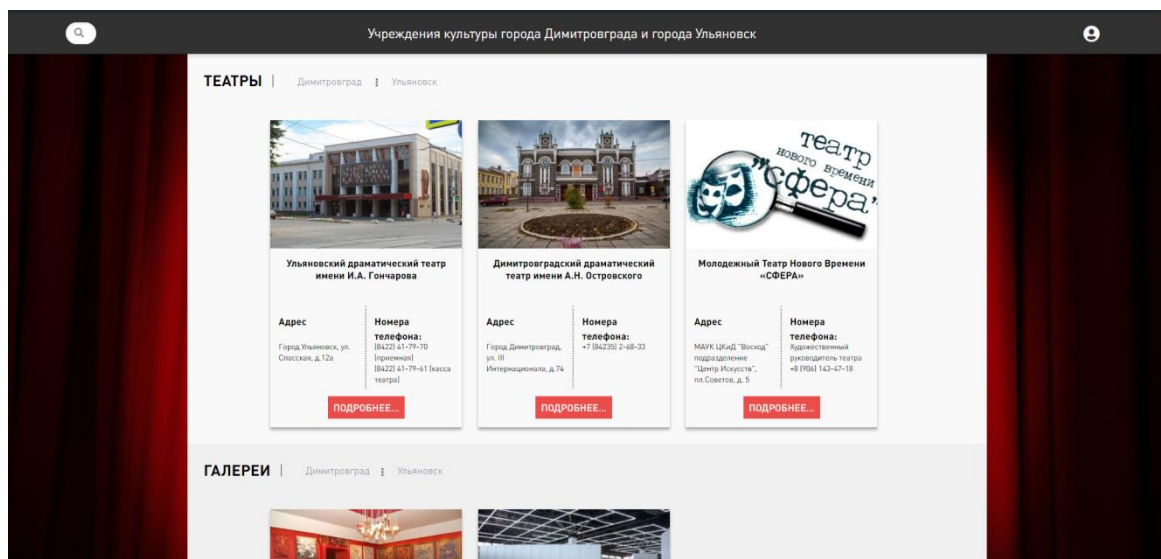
Учреждения культуры города Димитровграда и города Ульяновск

ТЕАТРЫ | Димитровград ⁞ Ульяновск

театр нового времени "сфера"

Ульяновский драматический театр имени И.А. Гончарова

Адрес
Город Ульяновск, ул. Спасская, д.12а

Номера телефона:
(8422) 41-79-70 (приемная)
(8422) 41-79-61 (касса театра)

ПОДРОБНЕЕ...

Димитровградский драматический театр имени А.Н. Островского

Адрес
Город Димитровград, ул. III Интернационала, д.74

Номера телефона:
+7 (84235) 2-68-33

ПОДРОБНЕЕ...

Молодежный Театр Нового Времени «СФЕРА»

Адрес
МАУК ЦКиД "Восход" подразделение "Центр Искусств", пл.Советов, д. 5

Номера телефона:
Художественный руководитель театра +8 (906) 143-47-18

ПОДРОБНЕЕ...

ГАЛЕРЕИ | Димитровград ⁞ Ульяновск